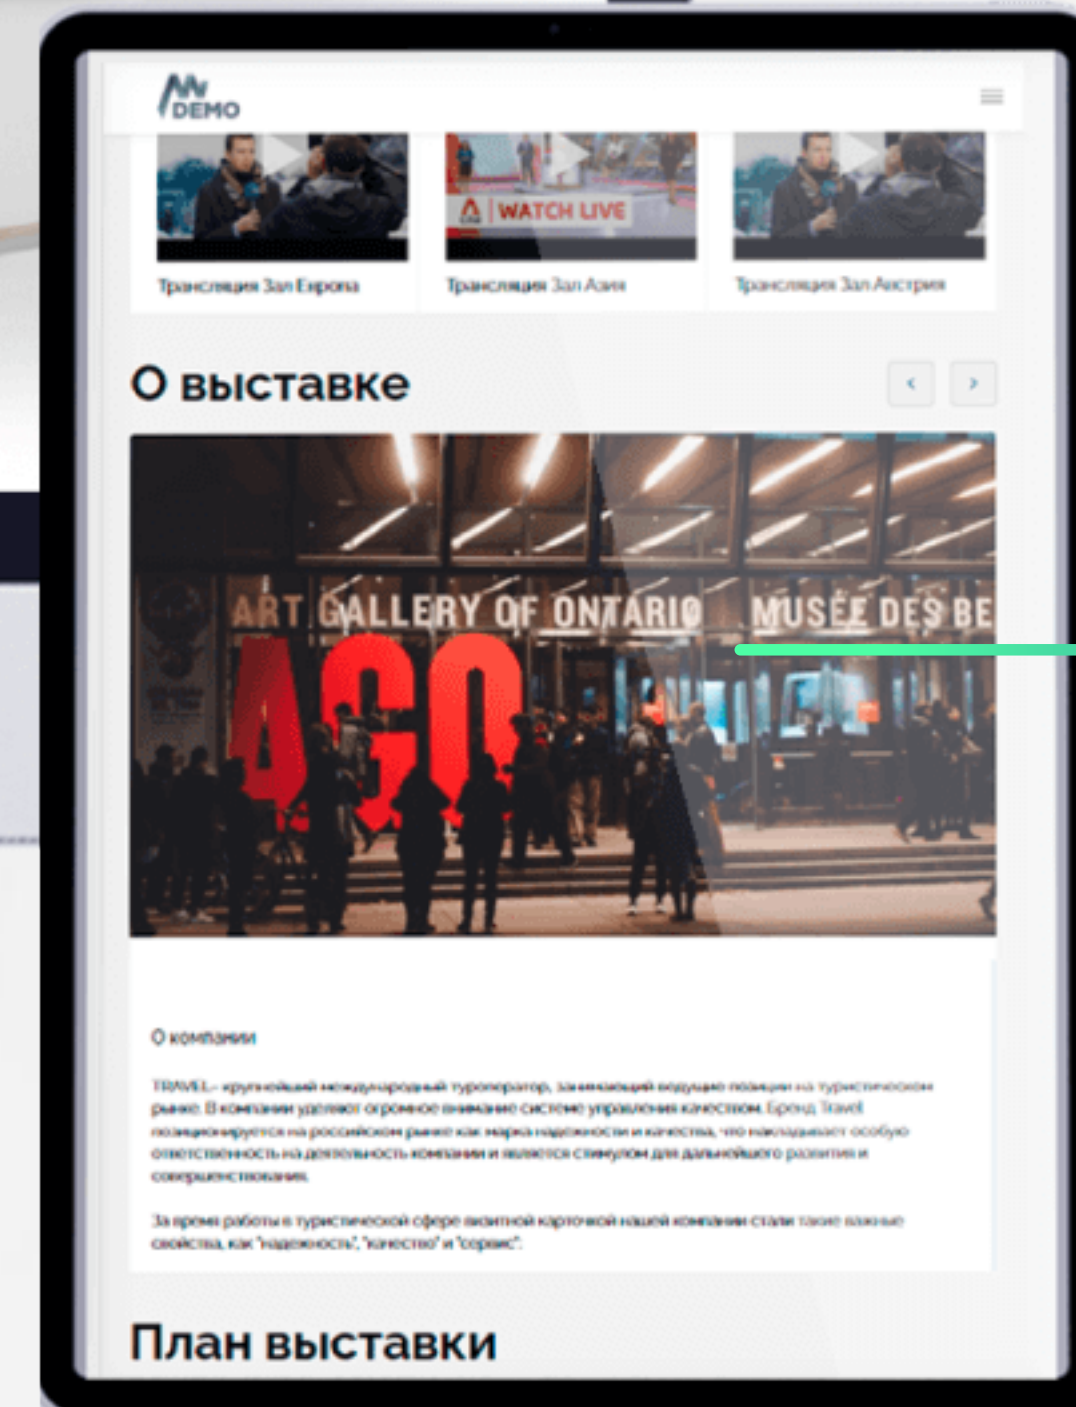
DEMO

WATCH LIVE

Трансляция Зал Европа

Трансляция Зал Азия

Трансляция Зал Австрия

О выставке

‹ ›

ART GALLERY OF ONTARIO MUSÉE DES BE

AGO

О компании

TRAVEL - крупнейший международный туроператор, занимающий ведущие позиции на туристическом рынке. В компании уделяют огромное внимание системе управления качеством. Бренд Travel позиционируется на российском рынке как марка надежности и качества, что накладывает особую ответственность на деятельность компании и является стимулом для дальнейшего развития и совершенствования.

За время работы в туристической сфере визитной карточкой нашей компании стали такие важные свойства, как "надежность", "качество" и "сервис".

План выставки